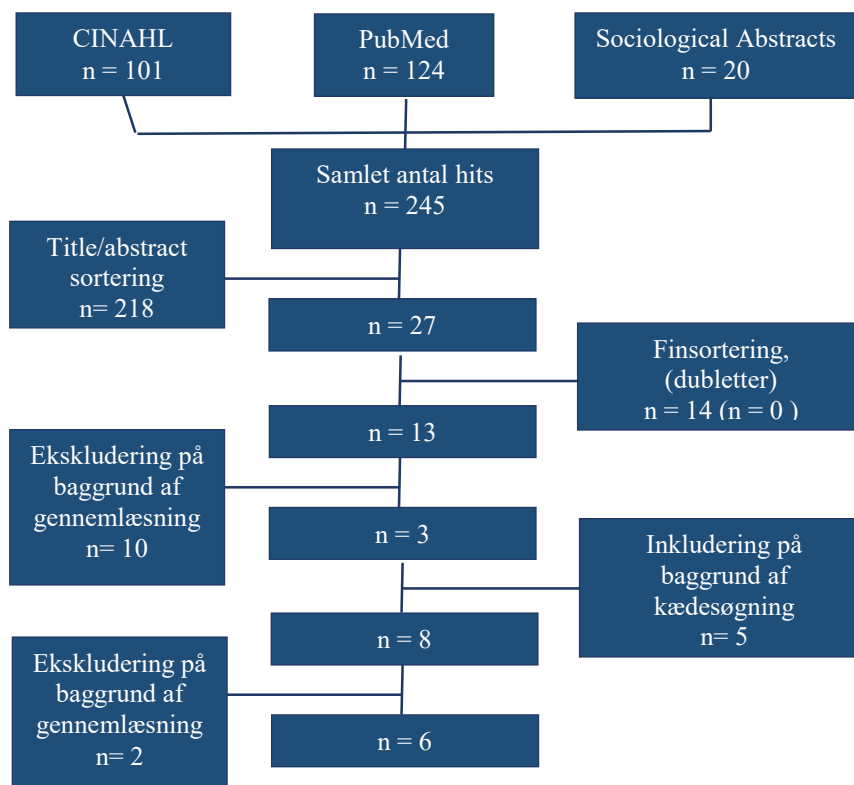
CINAHL
n = 101

PubMed
n = 124

Sociological Abstracts
n = 20

Samlet antal hits
n = 245

Title/abstract sortering
n= 218

n = 27

Finsortering, (dubletter)
n = 14 (n = 0 )

n = 13

Ekskludering på baggrund af gennemlæsning
n= 10

n = 3

Inkludering på baggrund af kædesøgning
n= 5

n = 8

Ekskludering på baggrund af gennemlæsning
n= 2

n = 6